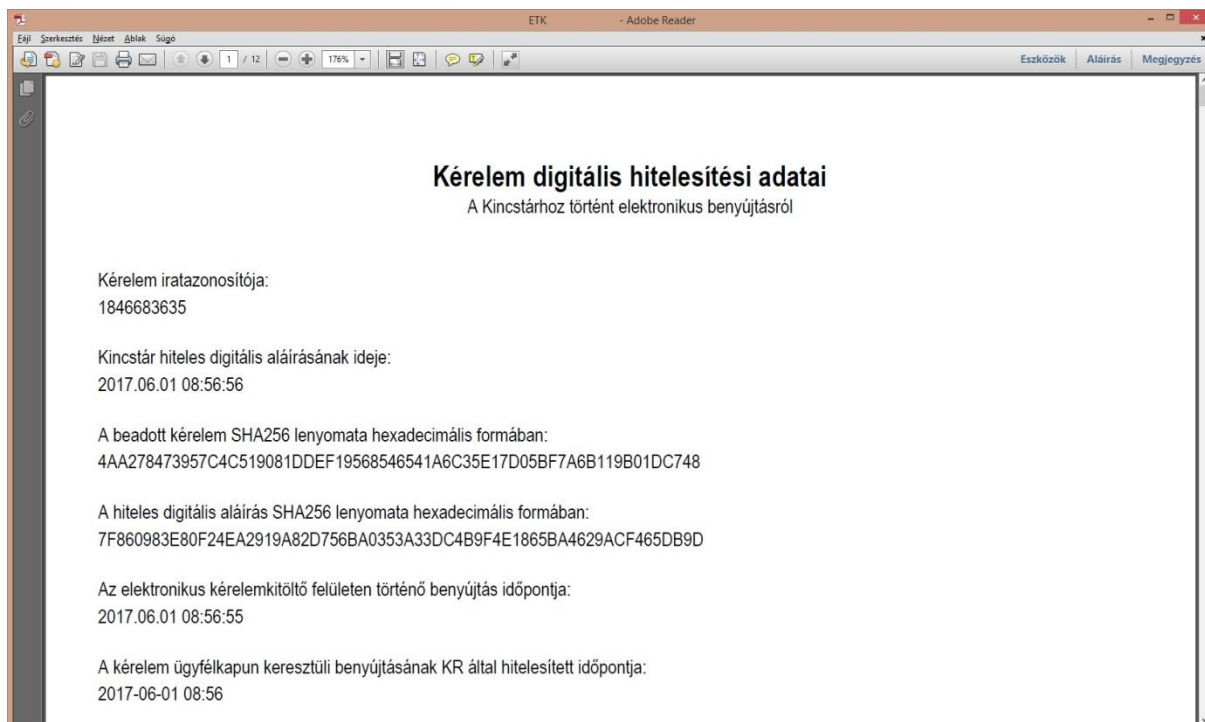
ETK - Adobe Reader

Fájl Szerkesztés Nézet Ablak Súgó

1 / 12 176%

Eszközök Aláírás Megjegyzés

Kérelem digitális hitelesítési adatai
A Kincstárhoz történt elektronikus benyújtásról

Kérelem iratazonosítója:
1846683635

Kincstár hiteles digitális aláírásának ideje:
2017.06.01 08:56:56

A beadott kérelem SHA256 lenyomata hexadecimális formában:
4AA278473957C4C519081DDEF19568546541A6C35E17D05BF7A6B119B01DC748

A hiteles digitális aláírás SHA256 lenyomata hexadecimális formában:
7F860983E80F24EA2919A82D756BA0353A33DC4B9F4E1865BA4629ACF465DB9D

Az elektronikus kérelemkitöltő felületen történő benyújtás időpontja:
2017.06.01 08:56:55

A kérelem ügyfélkapun keresztüli benyújtásának KR által hitelesített időpontja:
2017-06-01 08:56